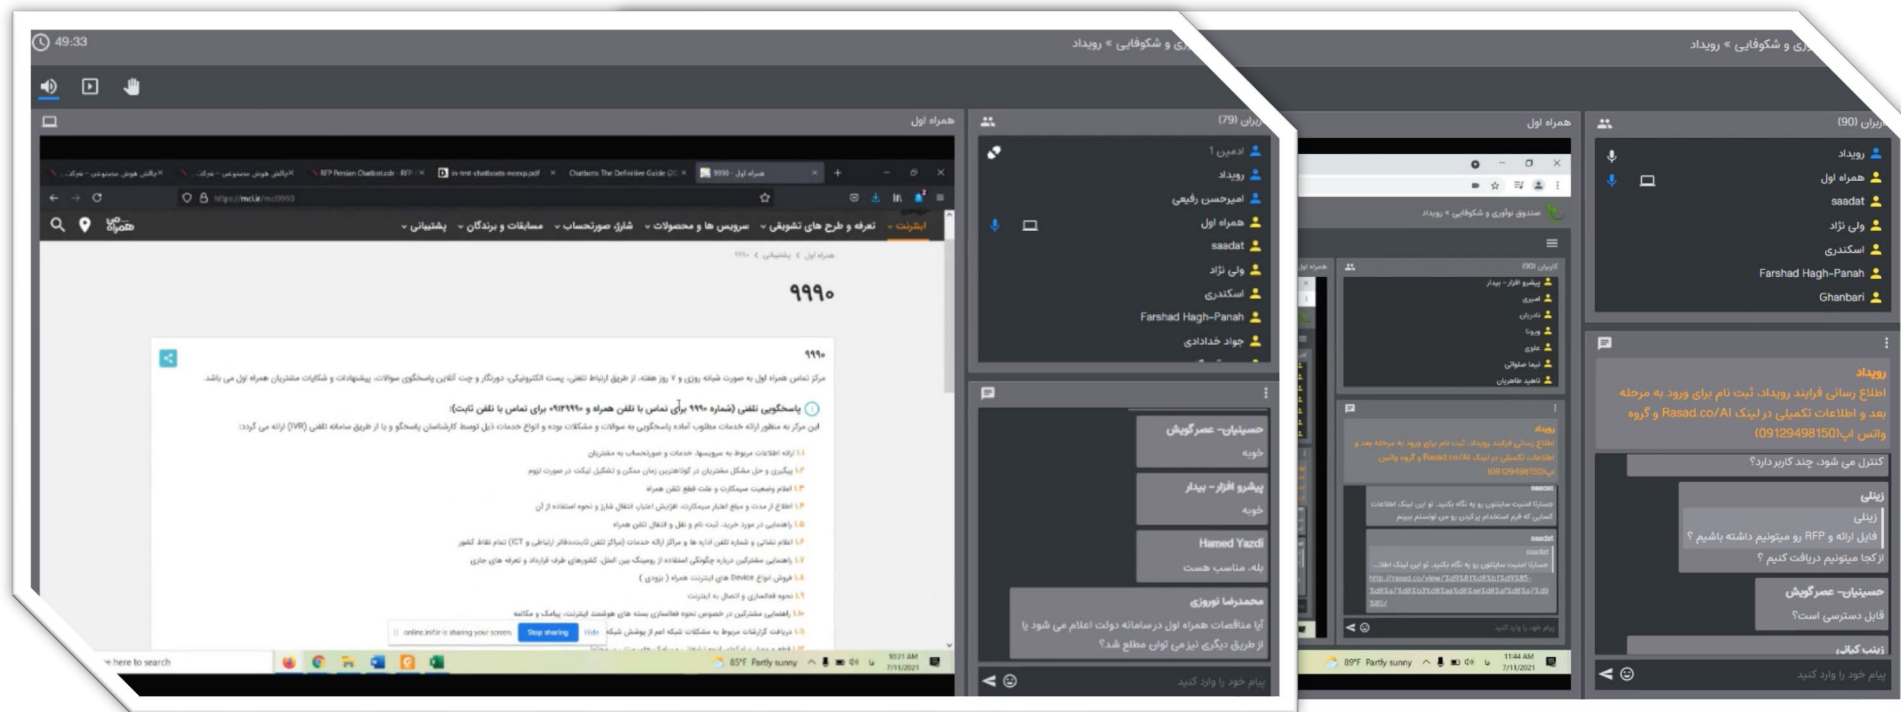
49:33

ری و شکوفایی » رویداد

همراه اول

ربران (79)

ادمین 1
رویداد
امیرحسن رفیعی
همراه اول
saadat
ولی نژاد
اسکندری
Farshad Hagh-Panah
جواد خدادادی

حسینیان- عصرگویش
خوبه

پیشرو افزار - بیدار
خوبه

Hamed Yazdi
بله، مناسب هست

محمدرضا نوروزی
آیا مناقصات همراه اول درسامانه دولت اعلام می شود یا از طریق دیگری نیز می توان مطلع شد؟

پیام خود را وارد کنید

همراه اول | 9990
https://mci.ir/mci9990

اینترنت | تعرفه و طرح های تشویقی | سرویس ها و محصولات | شارژ صورتحساب | مسابقات و برندگان | پشتیبانی

۹۹۹۰

مرکز تماس همراه اول به صورت شبانه روزی و ۷ روز هفته، از طریق ارتباط تلفنی، پست الکترونیکی، دورنگار و چت آنلاین پاسخگوی سوالات، پیشنهادات و شکایات مشتریان همراه اول می باشد.

پاسخگویی تلفنی (شماره ۹۹۹۰ برای تماس با تلفن همراه و ۰۹۱۲۹۹۹۰ برای تماس با تلفن ثابت):

online.mfir is sharing your screen. Stop sharing Hide

85°F Partly sunny 10:21 AM 7/11/2021

ری و شکوفایی » رویداد

همراه اول

ربران (90)

رویداد
همراه اول
saadat
ولی نژاد
اسکندری
Farshad Hagh-Panah
Ghanbari

رویداد
اطلاع رسانی فرایند رویداد، ثبت نام برای ورود به مرحله بعد و اطلاعات تکمیلی در لینک Rasad.co/AI و گروه واتس اپ(09129498150)

کنترل می شود، چند کاربر دارد؟

زینلی
زینلی
فایل ارائه و RFP رو میتونیم داشته باشیم ؟
ازکجا میتونیم دریافت کنیم ؟

حسینیان- عصرگویش
فایل دسترسی است؟

زینب کیانی

پیام خود را وارد کنید

89°F Partly sunny 11:44 AM 7/11/2021